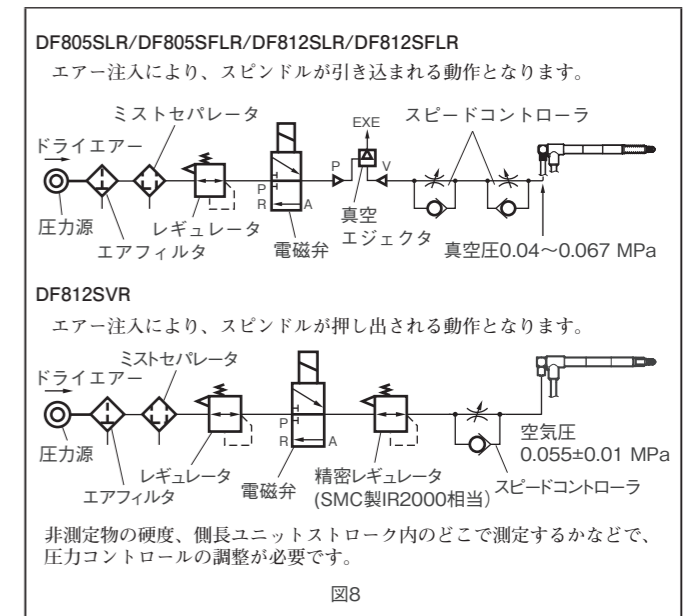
DF805SLR/DF805SFLR/DF812SLR/DF812SFLR

エアー注入により、スピンドルが引き込まれる動作となります。

ミストセパレータ
ドライエアー
EXE
スピードコントローラ
P
P
V
R
A
圧力源
レギュレータ
真空
エアフィルタ
電磁弁
エジェクタ
真空圧0.04～0.067 MPa

DF812SVR

エアー注入により、スピンドルが押し出される動作となります。

ミストセパレータ
ドライエアー
P
R
A
圧力源
レギュレータ
空気圧
0.055±0.01 MPa
精密レギュレータ
(SMC製IR2000相当)
エアフィルタ
電磁弁
スピードコントローラ

非測定物の硬度、側長ユニットストローク内のどこで測定するかなどで、圧力コントロールの調整が必要です。

図8